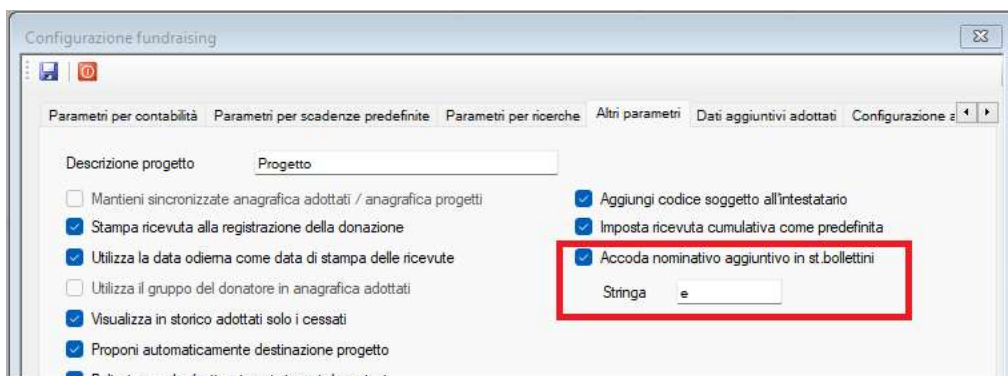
Configurazione fundraising

Parametri per contabilità | Parametri per scadenze predefinite | Parametri per ricerche | Altri parametri | Dati aggiuntivi adottati | Configurazione a

Descrizione progetto Progetto

Mantieni sincronizzate anagrafica adottati / anagrafica progetti

Stampa ricevuta alla registrazione della donazione

Utilizza la data odierna come data di stampa delle ricevute

Utilizza il gruppo del donatore in anagrafica adottati

Visualizza in storico adottati solo i cessati

Proponi automaticamente destinazione progetto

Aggiungi codice soggetto all'intestatario

Imposta ricevuta cumulativa come predefinita

Accoda nominativo aggiuntivo in st.bollettini

Stringa e